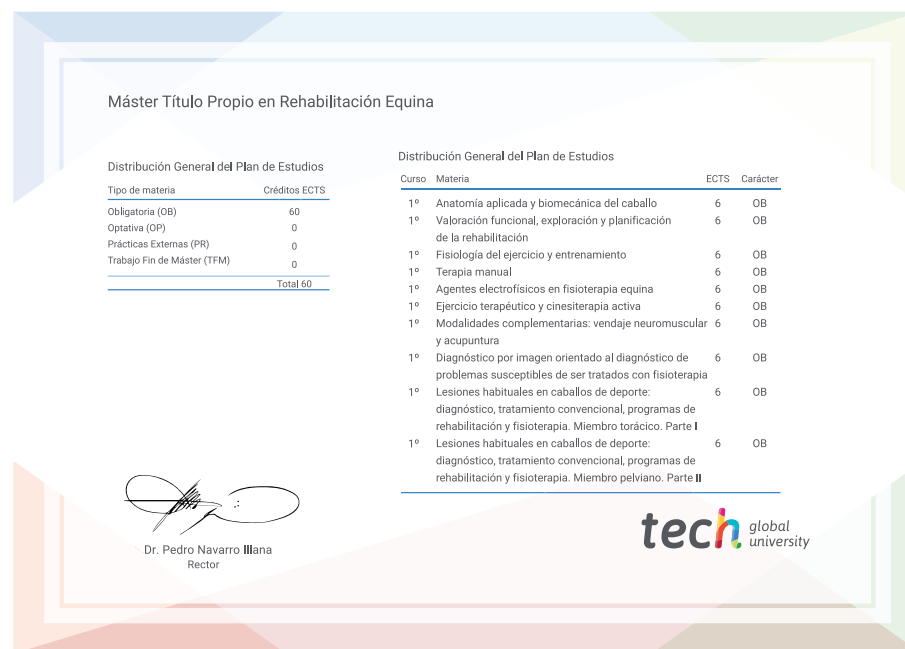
Máster Título Propio en Rehabilitación Equina

Distribución General del Plan de Estudios

| Tipo de materia | Créditos ECTS |
|---|---|
| Obligatoria (OB) | 60 |
| Optativa (OP) | 0 |
| Prácticas Externas (PR) | 0 |
| Trabajo Fin de Máster (TFM) | 0 |
| | Total 60 |

Distribución General del Plan de Estudios

| Curso | Materia | ECTS | Carácter |
|---|---|---|---|
| 1º | Anatomía aplicada y biomecánica del caballo | 6 | OB |
| 1º | Valoración funcional, exploración y planificación de la rehabilitación | 6 | OB |
| 1º | Fisiología del ejercicio y entrenamiento | 6 | OB |
| 1º | Terapia manual | 6 | OB |
| 1º | Agentes electrofísicos en fisioterapia equina | 6 | OB |
| 1º | Ejercicio terapéutico y cinesiterapia activa | 6 | OB |
| 1º | Modalidades complementarias: vendaje neuromuscular y acupuntura | 6 | OB |
| 1º | Diagnóstico por imagen orientado al diagnóstico de problemas susceptibles de ser tratados con fisioterapia | 6 | OB |
| 1º | Lesiones habituales en caballos de deporte: diagnóstico, tratamiento convencional, programas de rehabilitación y fisioterapia. Miembro torácico. Parte I | 6 | OB |
| 1º | Lesiones habituales en caballos de deporte: diagnóstico, tratamiento convencional, programas de rehabilitación y fisioterapia. Miembro pelviano. Parte II | 6 | OB |

Dr. Pedro Navarro Illana
Rector

tech global university